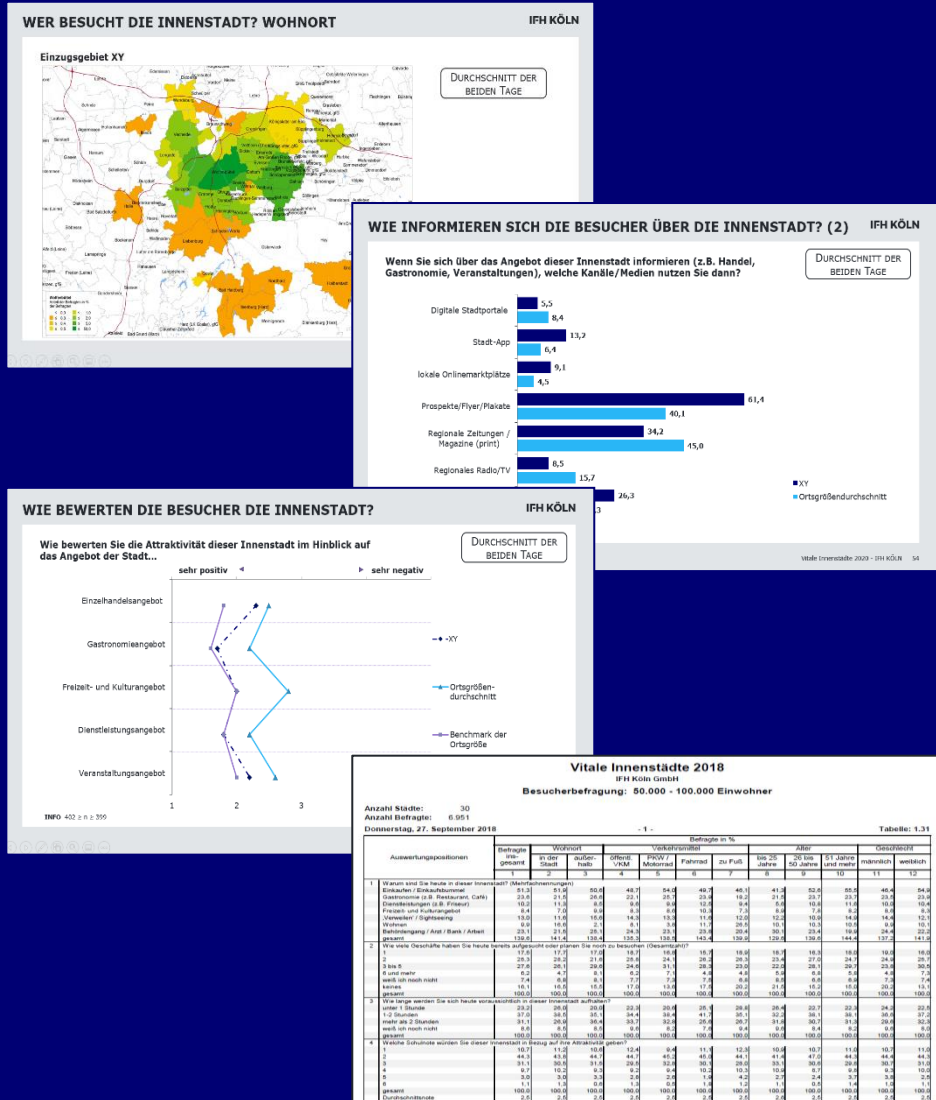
WER BESUCHT DIE INNENSTADT? WOHNORT

IFH KÖLN

Einzugsgebiet XY

DURCHSCHNITT DER BEIDEN TAGE

WIE INFORMIEREN SICH DIE BESUCHER ÜBER DIE INNENSTADT? (2)

IFH KÖLN

Wenn Sie sich über das Angebot dieser Innenstadt informieren (z.B. Handel, Gastronomie, Veranstaltungen), welche Kanäle/Medien nutzen Sie dann?

DURCHSCHNITT DER BEIDEN TAGE

Digitale Stadtportale 5,5 8,4

Stadt-App 13,2 6,4

lokale Onlinemarktplätze 9,1 4,5

Prospekte/Flyer/Plakate 61,4 40,1

Regionale Zeitungen / Magazine (print) 34,2 45,0

Regionales Radio/TV 8,5 15,7

26,3

XY

Ortsgrößendurchschnitt

Vitale Innenstädte 2020 - IFH KÖLN 54

WIE BEWERTEN DIE BESUCHER DIE INNENSTADT?

IFH KÖLN

Wie bewerten Sie die Attraktivität dieser Innenstadt im Hinblick auf das Angebot der Stadt...

DURCHSCHNITT DER BEIDEN TAGE

sehr positiv

sehr negativ

Einzelhandelsangebot

Gastronomieangebot

Freizeit- und Kulturangebot

Dienstleistungsangebot

Veranstaltungsangebot

1 2 3

-XY

Ortsgrößendurchschnitt

Benchmark der Ortsgröße

INFO 402 ≥ n ≥ 399

Vitale Innenstädte 2018

IFH Köln GmbH

Besucherbefragung: 50.000 - 100.000 Einwohner

Anzahl Städte: 30

Anzahl Befragte: 6.951

Donnerstag, 27. September 2018

- 1 -

Tabelle: 1.31

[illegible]